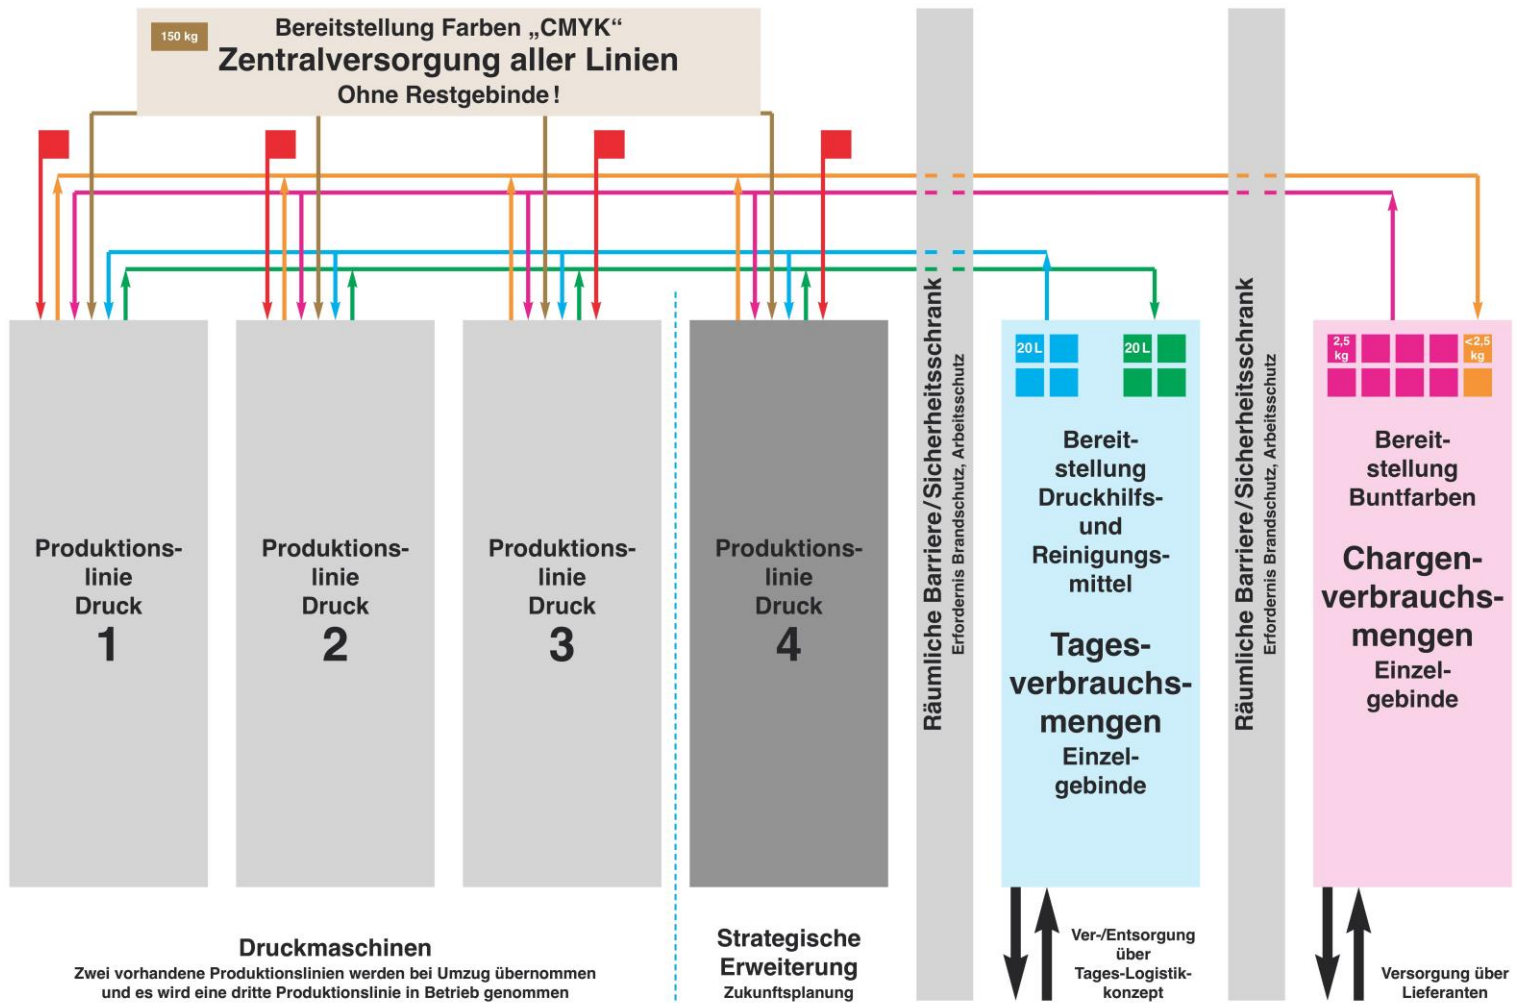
150 kg

Bereitstellung Farben „CMYK“
Zentralversorgung aller Linien
Ohne Restgebinde!

Produktionslinie Druck
1

Produktionslinie Druck
2

Produktionslinie Druck
3

Produktionslinie Druck
4

Räumliche Barriere/Sicherheitsschrank
Erfordernis Brandschutz, Arbeitsschutz

20 L

20 L

Bereitstellung Druckhilfs- und Reinigungsmittel

Tagesverbrauchsmengen
Einzelgebinde

Räumliche Barriere/Sicherheitsschrank
Erfordernis Brandschutz, Arbeitsschutz

2,5 kg

<2,5 kg

Bereitstellung Buntfarben

Chargenverbrauchsmengen
Einzelgebinde

Druckmaschinen
Zwei vorhandene Produktionslinien werden bei Umzug übernommen und es wird eine dritte Produktionslinie in Betrieb genommen

Strategische Erweiterung
Zukunftsplanung

Ver-/Entsorgung über Tages-Logistikkonzept

Versorgung über Lieferanten